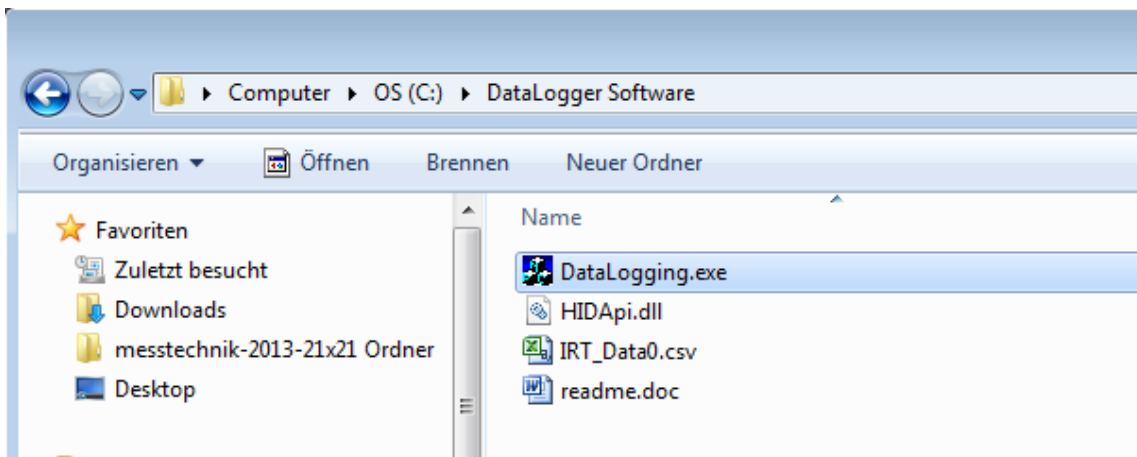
Computer ▸ OS (C:) ▸ DataLogger Software

Organisieren ▾ Öffnen Brennen Neuer Ordner

Favoriten
Zuletzt besucht
Downloads
messtechnik-2013-21x21 Ordner
Desktop

Name
DataLogging.exe
HIDApi.dll
IRT_Data0.csv
readme.doc